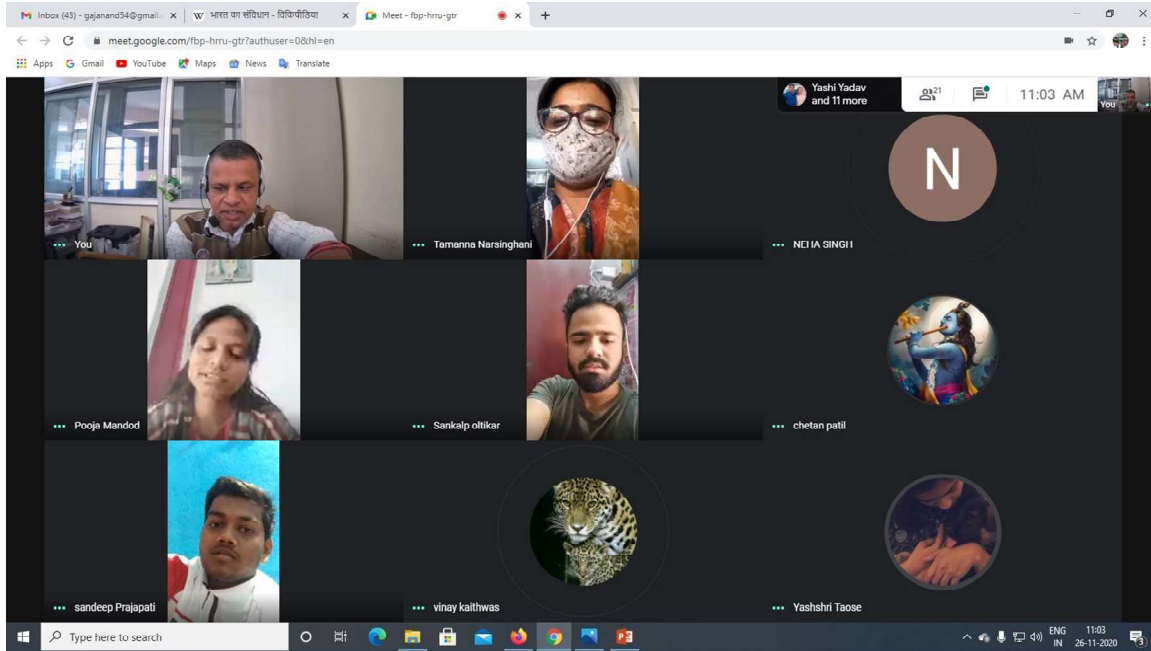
Inbox (43) - gajanand54@gmail.c ×
भारत का संविधान - विकिपीडिया ×
Meet - fbp-hrru-gtr ×
+

meet.google.com/fbp-hrru-gtr?authuser=0&hl=en

Apps Gmail YouTube Maps News Translate

Yashi Yadav and 11 more
21
11:03 AM
You

You
Tamanna Narsinghani
N
NEHA SINGH
Pooja Mandod
Sankalp oltikar
chetan patil
sandeep Prajapati
vinay kaithwas
Yashshri Taose

Type here to search
ENG IN 11:03 26-11-2020